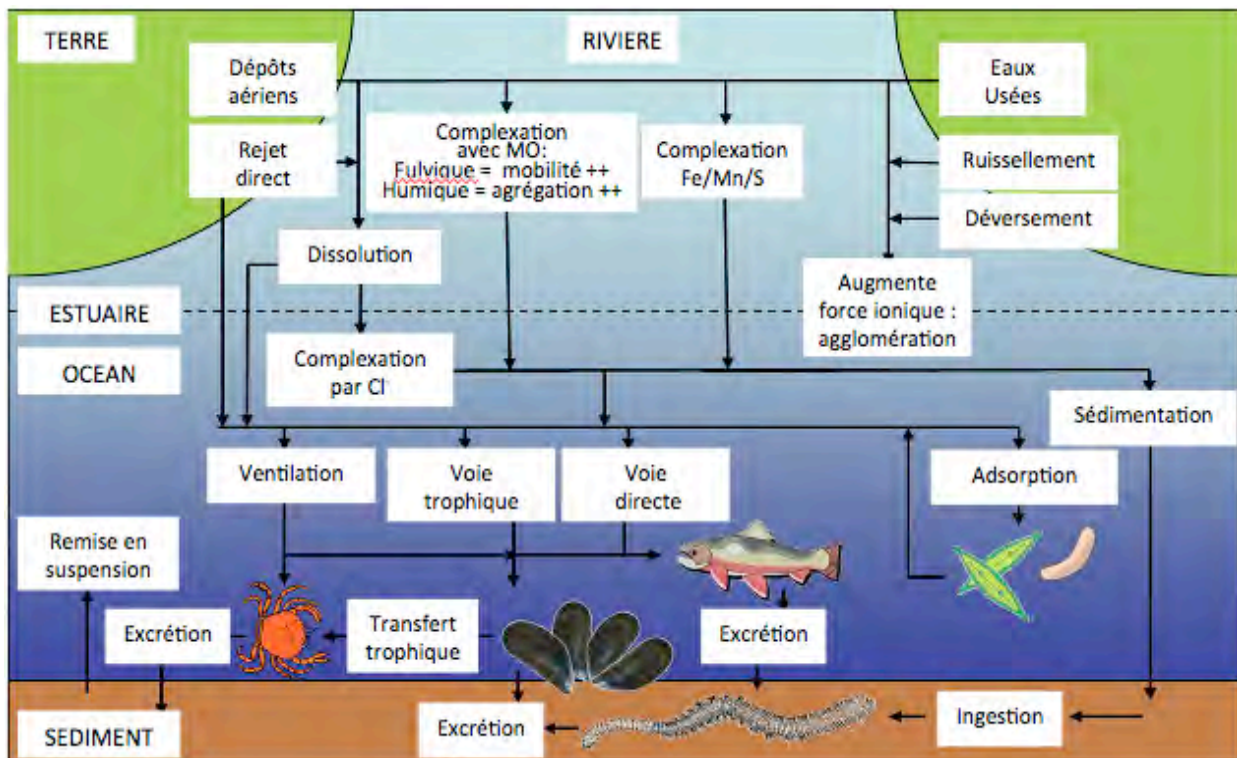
TERRE

RIVIERE

Dépôts aériens

Eaux Usées

Rejet direct

Complexation avec MO: Fulvique = mobilité ++ Humique = agrégation ++

Complexation Fe/Mn/S

Ruissellement

Déversement

Dissolution

Augmente force ionique : agglomération

ESTUAIRE

OCEAN

Complexation par Cl⁻

Sédimentation

Ventilation

Voie trophique

Voie directe

Adsorption

Remise en suspension

Excrétion

Transfert trophique

Excrétion

SEDIMENT

Excrétion

Ingestion